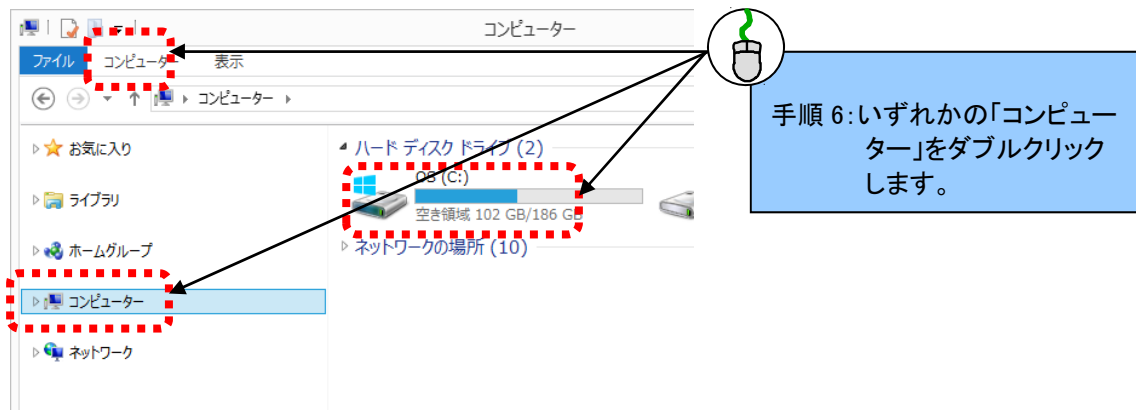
コンピューター

ファイル　コンピューター　表示

コンピューター ▸

お気に入り

ライブラリ

ホームグループ

コンピューター

ネットワーク

ハード ディスク ドライブ (2)

OS (C:)

空き領域 102 GB/186 GB

ネットワークの場所 (10)

手順 6:いずれかの「コンピューター」をダブルクリックします。